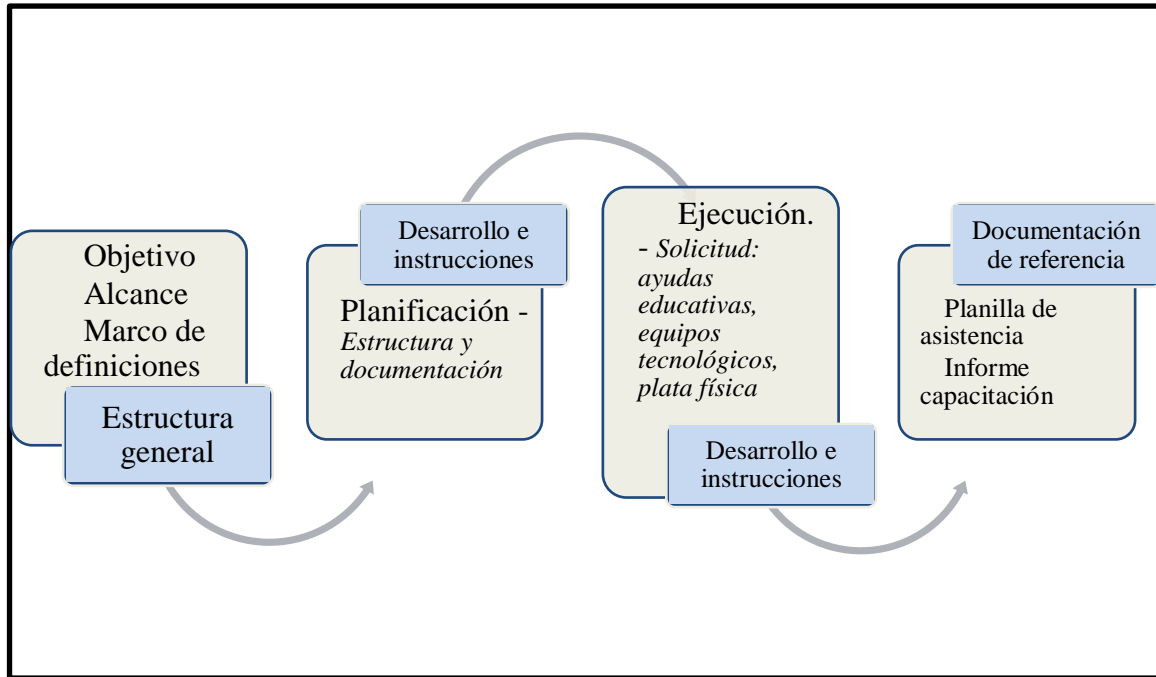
Objetivo
Alcance
Marco de definiciones

Estructura general

Desarrollo e instrucciones

Planificación - *Estructura y documentación*

Ejecución.
- *Solicitud: ayudas educativas, equipos tecnológicos, plata física*

Desarrollo e instrucciones

Documentación de referencia

Planilla de asistencia
Informe capacitación